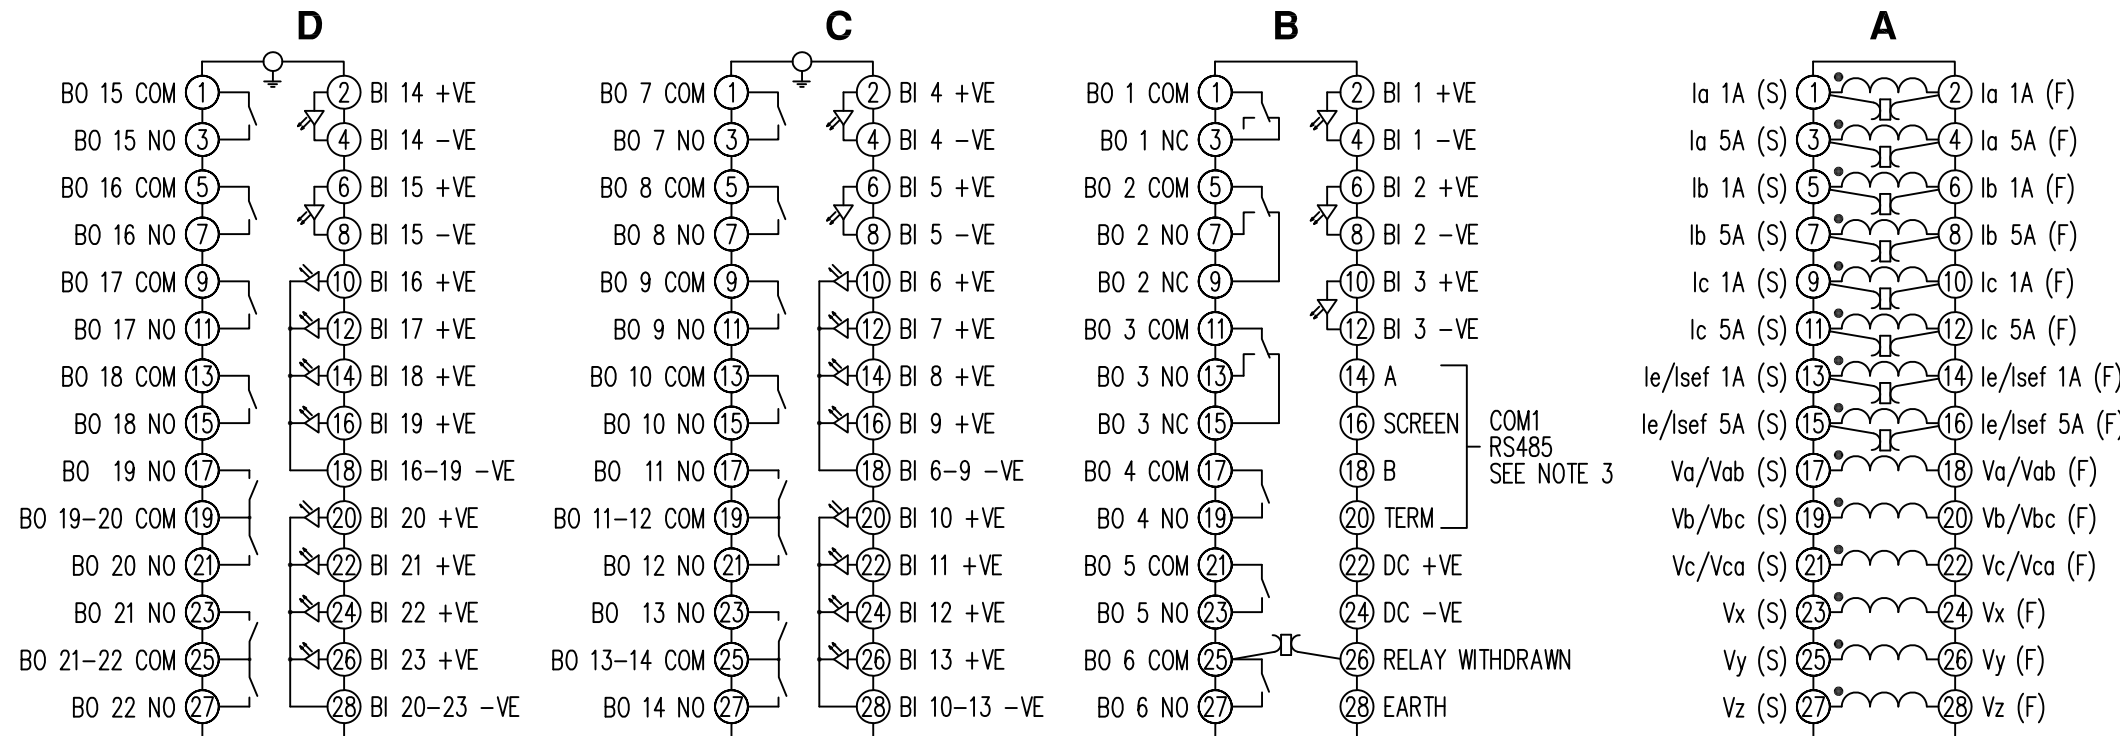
D

BO 15 COM 1
2 BI 14 +VE
BO 15 NO 3
4 BI 14 −VE
BO 16 COM 5
6 BI 15 +VE
BO 16 NO 7
8 BI 15 −VE
BO 17 COM 9
10 BI 16 +VE
BO 17 NO 11
12 BI 17 +VE
BO 18 COM 13
14 BI 18 +VE
BO 18 NO 15
16 BI 19 +VE
BO 19 NO 17
18 BI 16−19 −VE
BO 19−20 COM 19
20 BI 20 +VE
BO 20 NO 21
22 BI 21 +VE
BO 21 NO 23
24 BI 22 +VE
BO 21−22 COM 25
26 BI 23 +VE
BO 22 NO 27
28 BI 20−23 −VE

C

BO 7 COM 1
2 BI 4 +VE
BO 7 NO 3
4 BI 4 −VE
BO 8 COM 5
6 BI 5 +VE
BO 8 NO 7
8 BI 5 −VE
BO 9 COM 9
10 BI 6 +VE
BO 9 NO 11
12 BI 7 +VE
BO 10 COM 13
14 BI 8 +VE
BO 10 NO 15
16 BI 9 +VE
BO 11 NO 17
18 BI 6−9 −VE
BO 11−12 COM 19
20 BI 10 +VE
BO 12 NO 21
22 BI 11 +VE
BO 13 NO 23
24 BI 12 +VE
BO 13−14 COM 25
26 BI 13 +VE
BO 14 NO 27
28 BI 10−13 −VE

B

BO 1 COM 1
2 BI 1 +VE
BO 1 NC 3
4 BI 1 −VE
BO 2 COM 5
6 BI 2 +VE
BO 2 NO 7
8 BI 2 −VE
BO 2 NC 9
10 BI 3 +VE
BO 3 COM 11
12 BI 3 −VE
BO 3 NO 13
14 A
BO 3 NC 15
16 SCREEN
BO 4 COM 17
18 B
BO 4 NO 19
20 TERM
COM1
RS485
SEE NOTE 3
BO 5 COM 21
22 DC +VE
BO 5 NO 23
24 DC −VE
BO 6 COM 25
26 RELAY WITHDRAWN
BO 6 NO 27
28 EARTH

A

Ia 1A (S) 1
2 Ia 1A (F)
Ia 5A (S) 3
4 Ia 5A (F)
Ib 1A (S) 5
6 Ib 1A (F)
Ib 5A (S) 7
8 Ib 5A (F)
Ic 1A (S) 9
10 Ic 1A (F)
Ic 5A (S) 11
12 Ic 5A (F)
Ie/Isef 1A (S) 13
14 Ie/Isef 1A (F)
Ie/Isef 5A (S) 15
16 Ie/Isef 5A (F)
Va/Vab (S) 17
18 Va/Vab (F)
Vb/Vbc (S) 19
20 Vb/Vbc (F)
Vc/Vca (S) 21
22 Vc/Vca (F)
Vx (S) 23
24 Vx (F)
Vy (S) 25
26 Vy (F)
Vz (S) 27
28 Vz (F)